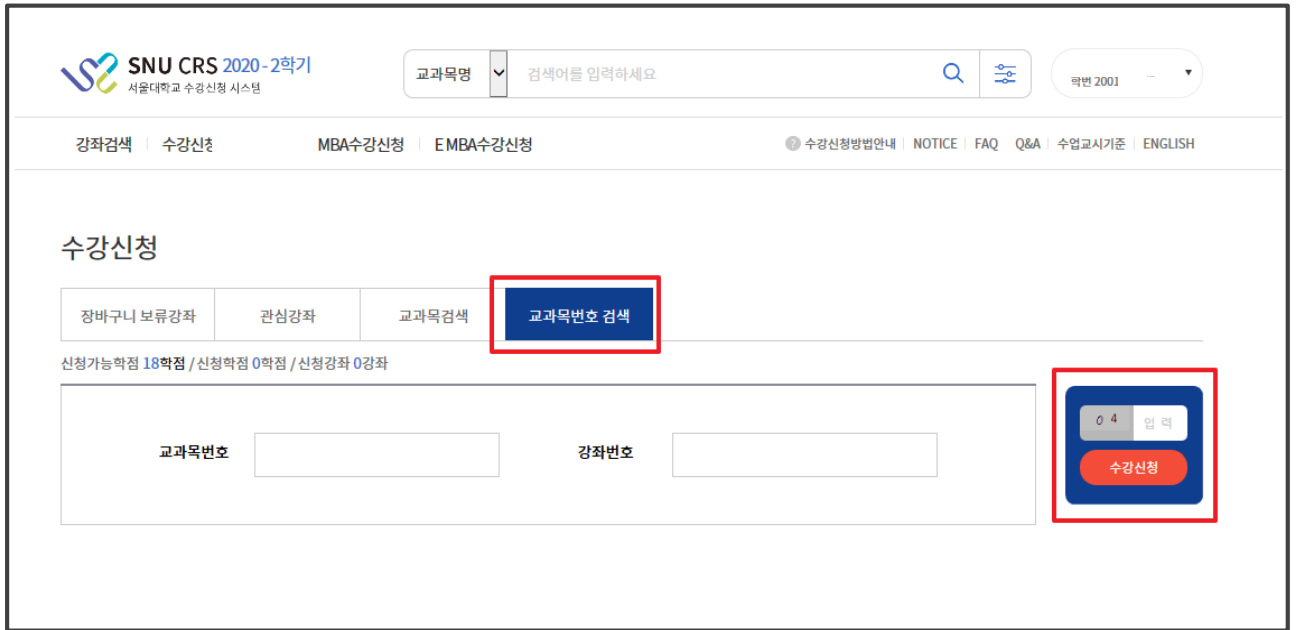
SNU CRS 2020-2학기
서울대학교 수강신청 시스템

교과목명

검색어를 입력하세요

학번 2001

강좌검색 | 수강신청 MBA수강신청 | EMBA수강신청

수강신청방법안내 | NOTICE | FAQ | Q&A | 수업교시기준 | ENGLISH

수강신청

장바구니 보류강좌 | 관심강좌 | 교과목검색 | 교과목번호 검색

신청가능학점 18학점 / 신청학점 0학점 / 신청강좌 0강좌

교과목번호

강좌번호

04 입력

수강신청